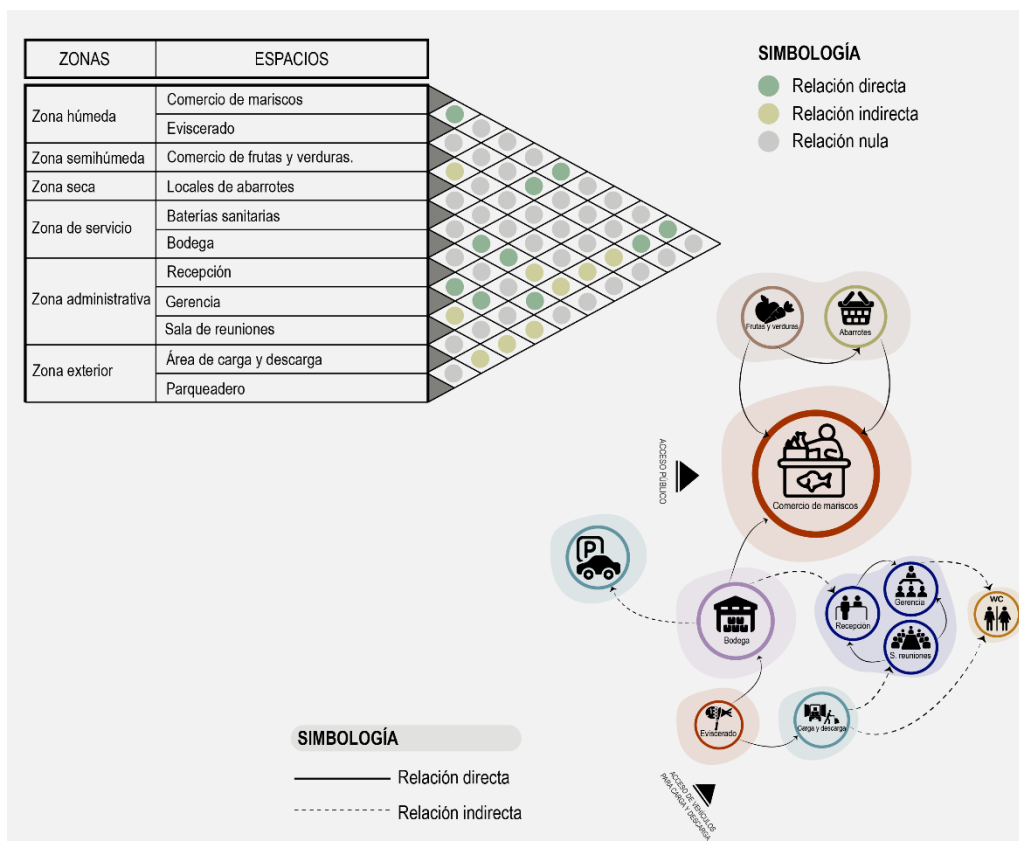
| ZONAS | ESPACIOS |
|---|---|
| Zona húmeda | Comercio de mariscos |
| | Eviscerado |
| Zona semihúmeda | Comercio de frutas y verduras. |
| Zona seca | Locales de abarrotes |
| Zona de servicio | Baterías sanitarias |
| | Bodega |
| Zona administrativa | Recepción |
| | Gerencia |
| | Sala de reuniones |
| Zona exterior | Área de carga y descarga |
| | Parqueadero |

SIMBOLOGÍA
Relación directa
Relación indirecta
Relación nula

Frutas y verduras
Abarrotes
ACCESO PÚBLICO
Comercio de mariscos
Bodega
Recepción
Gerencia
S. reuniones
WC
Eviscerado
Carga y descarga
ACCESO DE VEHÍCULOS PARA CARGA Y DESCARGA

SIMBOLOGÍA
Relación directa
Relación indirecta